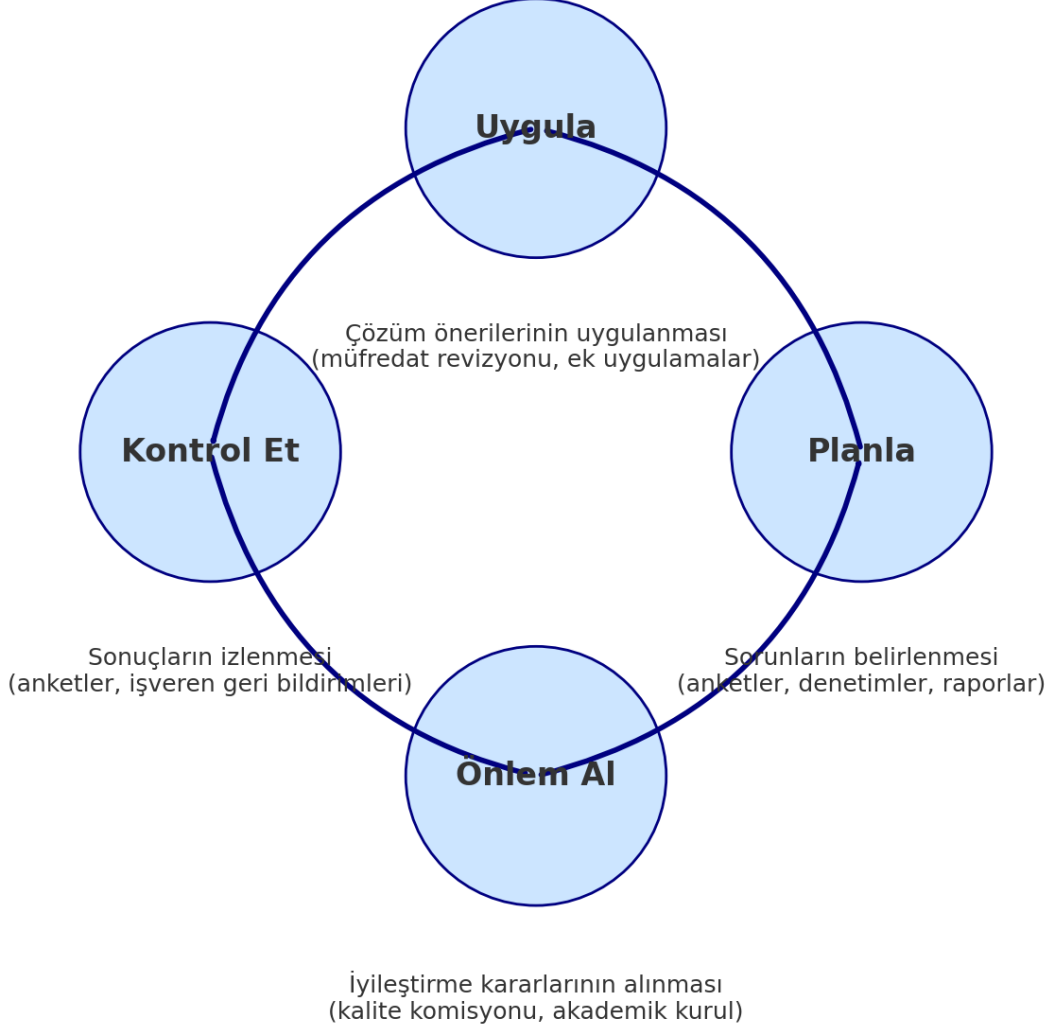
Uygula

Çözüm önerilerinin uygulanması
(müfredat revizyonu, ek uygulamalar)

Kontrol Et

Planla

Sonuçların izlenmesi
(anketler, işveren geri bildirimleri)

Sorunların belirlenmesi
(anketler, denetimler, raporlar)

Önlem Al

İyileştirme kararlarının alınması
(kalite komisyonu, akademik kurul)